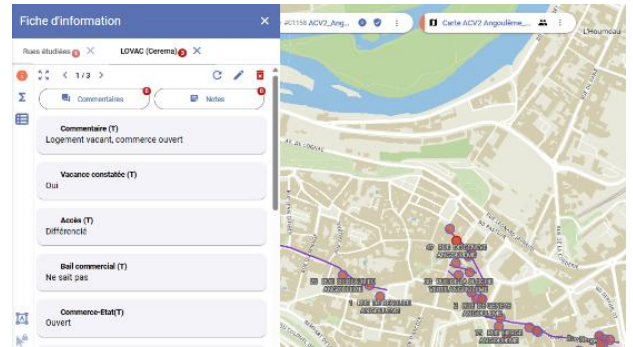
Fiche d'information
×
Rues étudiées 1 ×
LOVAC (Cerema) 3 ×
< 1 / 3 >
Commentaires 0
Notes 0
Commentaire (T)
Logement vacant, commerce ouvert
Vacance constatée (T)
Oui
Accès (T)
Différencié
Bail commercial (T)
Ne sait pas
Commerce-Etat(T)
Ouvert
AC1158 ACV2_Ango...
Carte ACV2 Angoulême_...
L'Houmeau
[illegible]